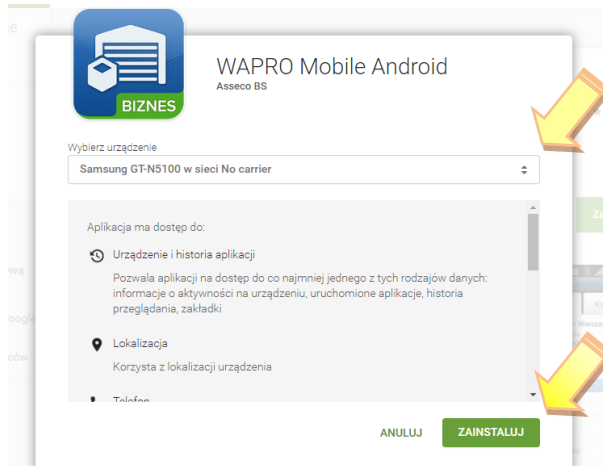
BIZNES

WAPRO Mobile Android
Asseco BS

Wybierz urządzenie
Samsung GT-N5100 w sieci No carrier

Aplikacja ma dostęp do:

Urządzenie i historia aplikacji
Pozwala aplikacji na dostęp do co najmniej jednego z tych rodzajów danych: informacje o aktywności na urządzeniu, uruchomione aplikacje, historia przeglądania, zakładki

Lokalizacja
Korzysta z lokalizacji urządzenia

Telefon

ANULUJ
ZAINSTALUJ

e
wą
oogle
pów
Za
Warsza